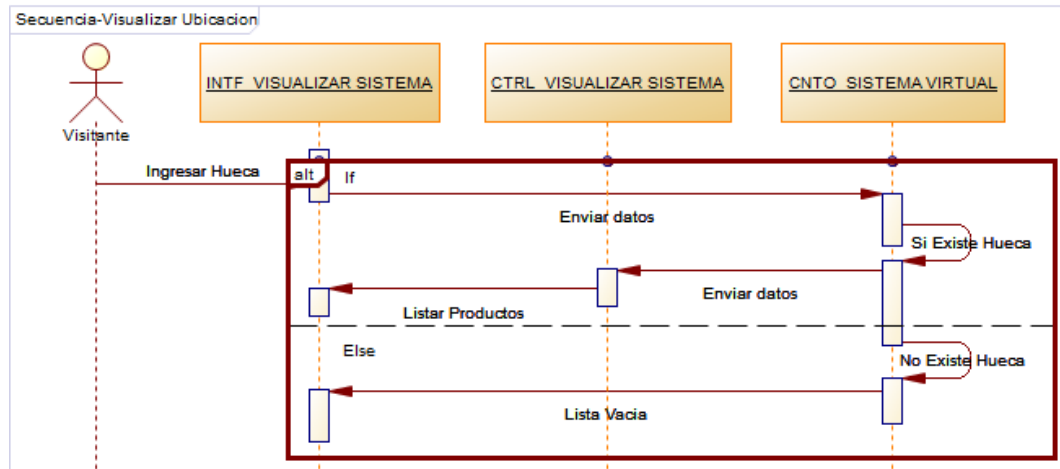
Secuencia-Visualizar Ubicacion

Visitante

INTF VISUALIZAR SISTEMA

CTRL VISUALIZAR SISTEMA

CNTO SISTEMA VIRTUAL

Ingresar Hueca

alt

If

Enviar datos

Si Existe Hueca

Enviar datos

Listar Productos

Else

No Existe Hueca

Lista Vacia